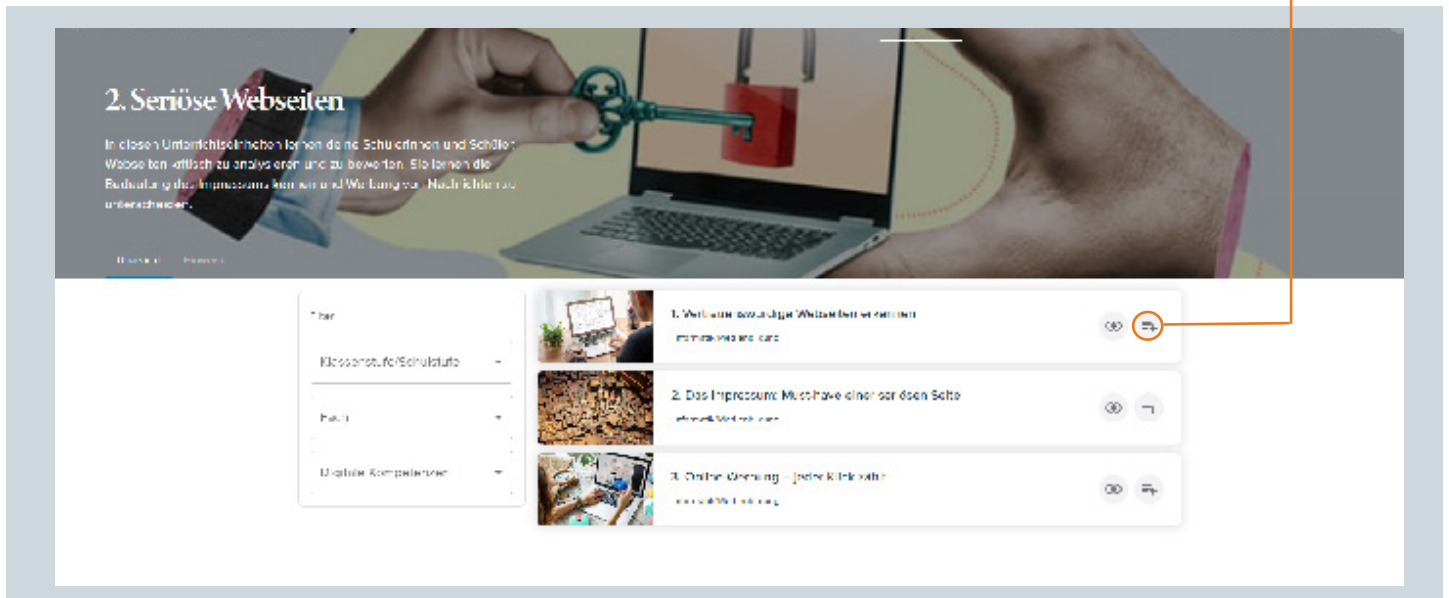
2. Seriöse Webseiten

In diesen Unterrichtseinheiten lernen deine Schülerinnen und Schüler Webseiten kritisch zu analysieren und zu bewerten. Sie lernen die Bedeutung des Impressums kennen und Werbung von Nachrichten zu unterscheiden.

Übersicht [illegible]

Filter

Klassenstufe/Schulstufe

Fach

Digitale Kompetenzen

1. Vertrauenswürdige Webseiten erkennen
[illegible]

2. Das Impressum: Must-have einer seriösen Seite
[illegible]

3. Online-Werbung – jeder Klick zählt
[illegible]